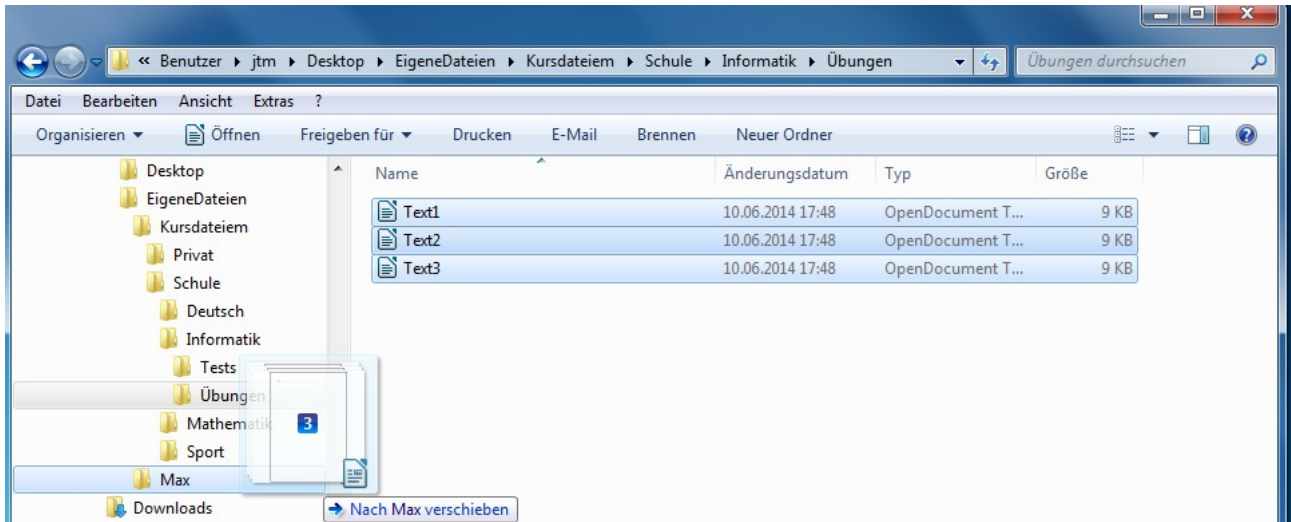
« Benutzer ▸ jtm ▸ Desktop ▸ EigeneDateien ▸ Kursdateiem ▸ Schule ▸ Informatik ▸ Übungen

Übungen durchsuchen

Datei Bearbeiten Ansicht Extras ?

Organisieren ▾ Öffnen Freigeben für ▾ Drucken E-Mail Brennen Neuer Ordner

Desktop
EigeneDateien
Kursdateiem
Privat
Schule
Deutsch
Informatik
Tests
Übungen
Mathematik
Sport
Max
Downloads

| Name | Änderungsdatum | Typ | Größe |
|---|---|---|---|
| Text1 | 10.06.2014 17:48 | OpenDocument T... | 9 KB |
| Text2 | 10.06.2014 17:48 | OpenDocument T... | 9 KB |
| Text3 | 10.06.2014 17:48 | OpenDocument T... | 9 KB |

3

→ Nach Max verschieben